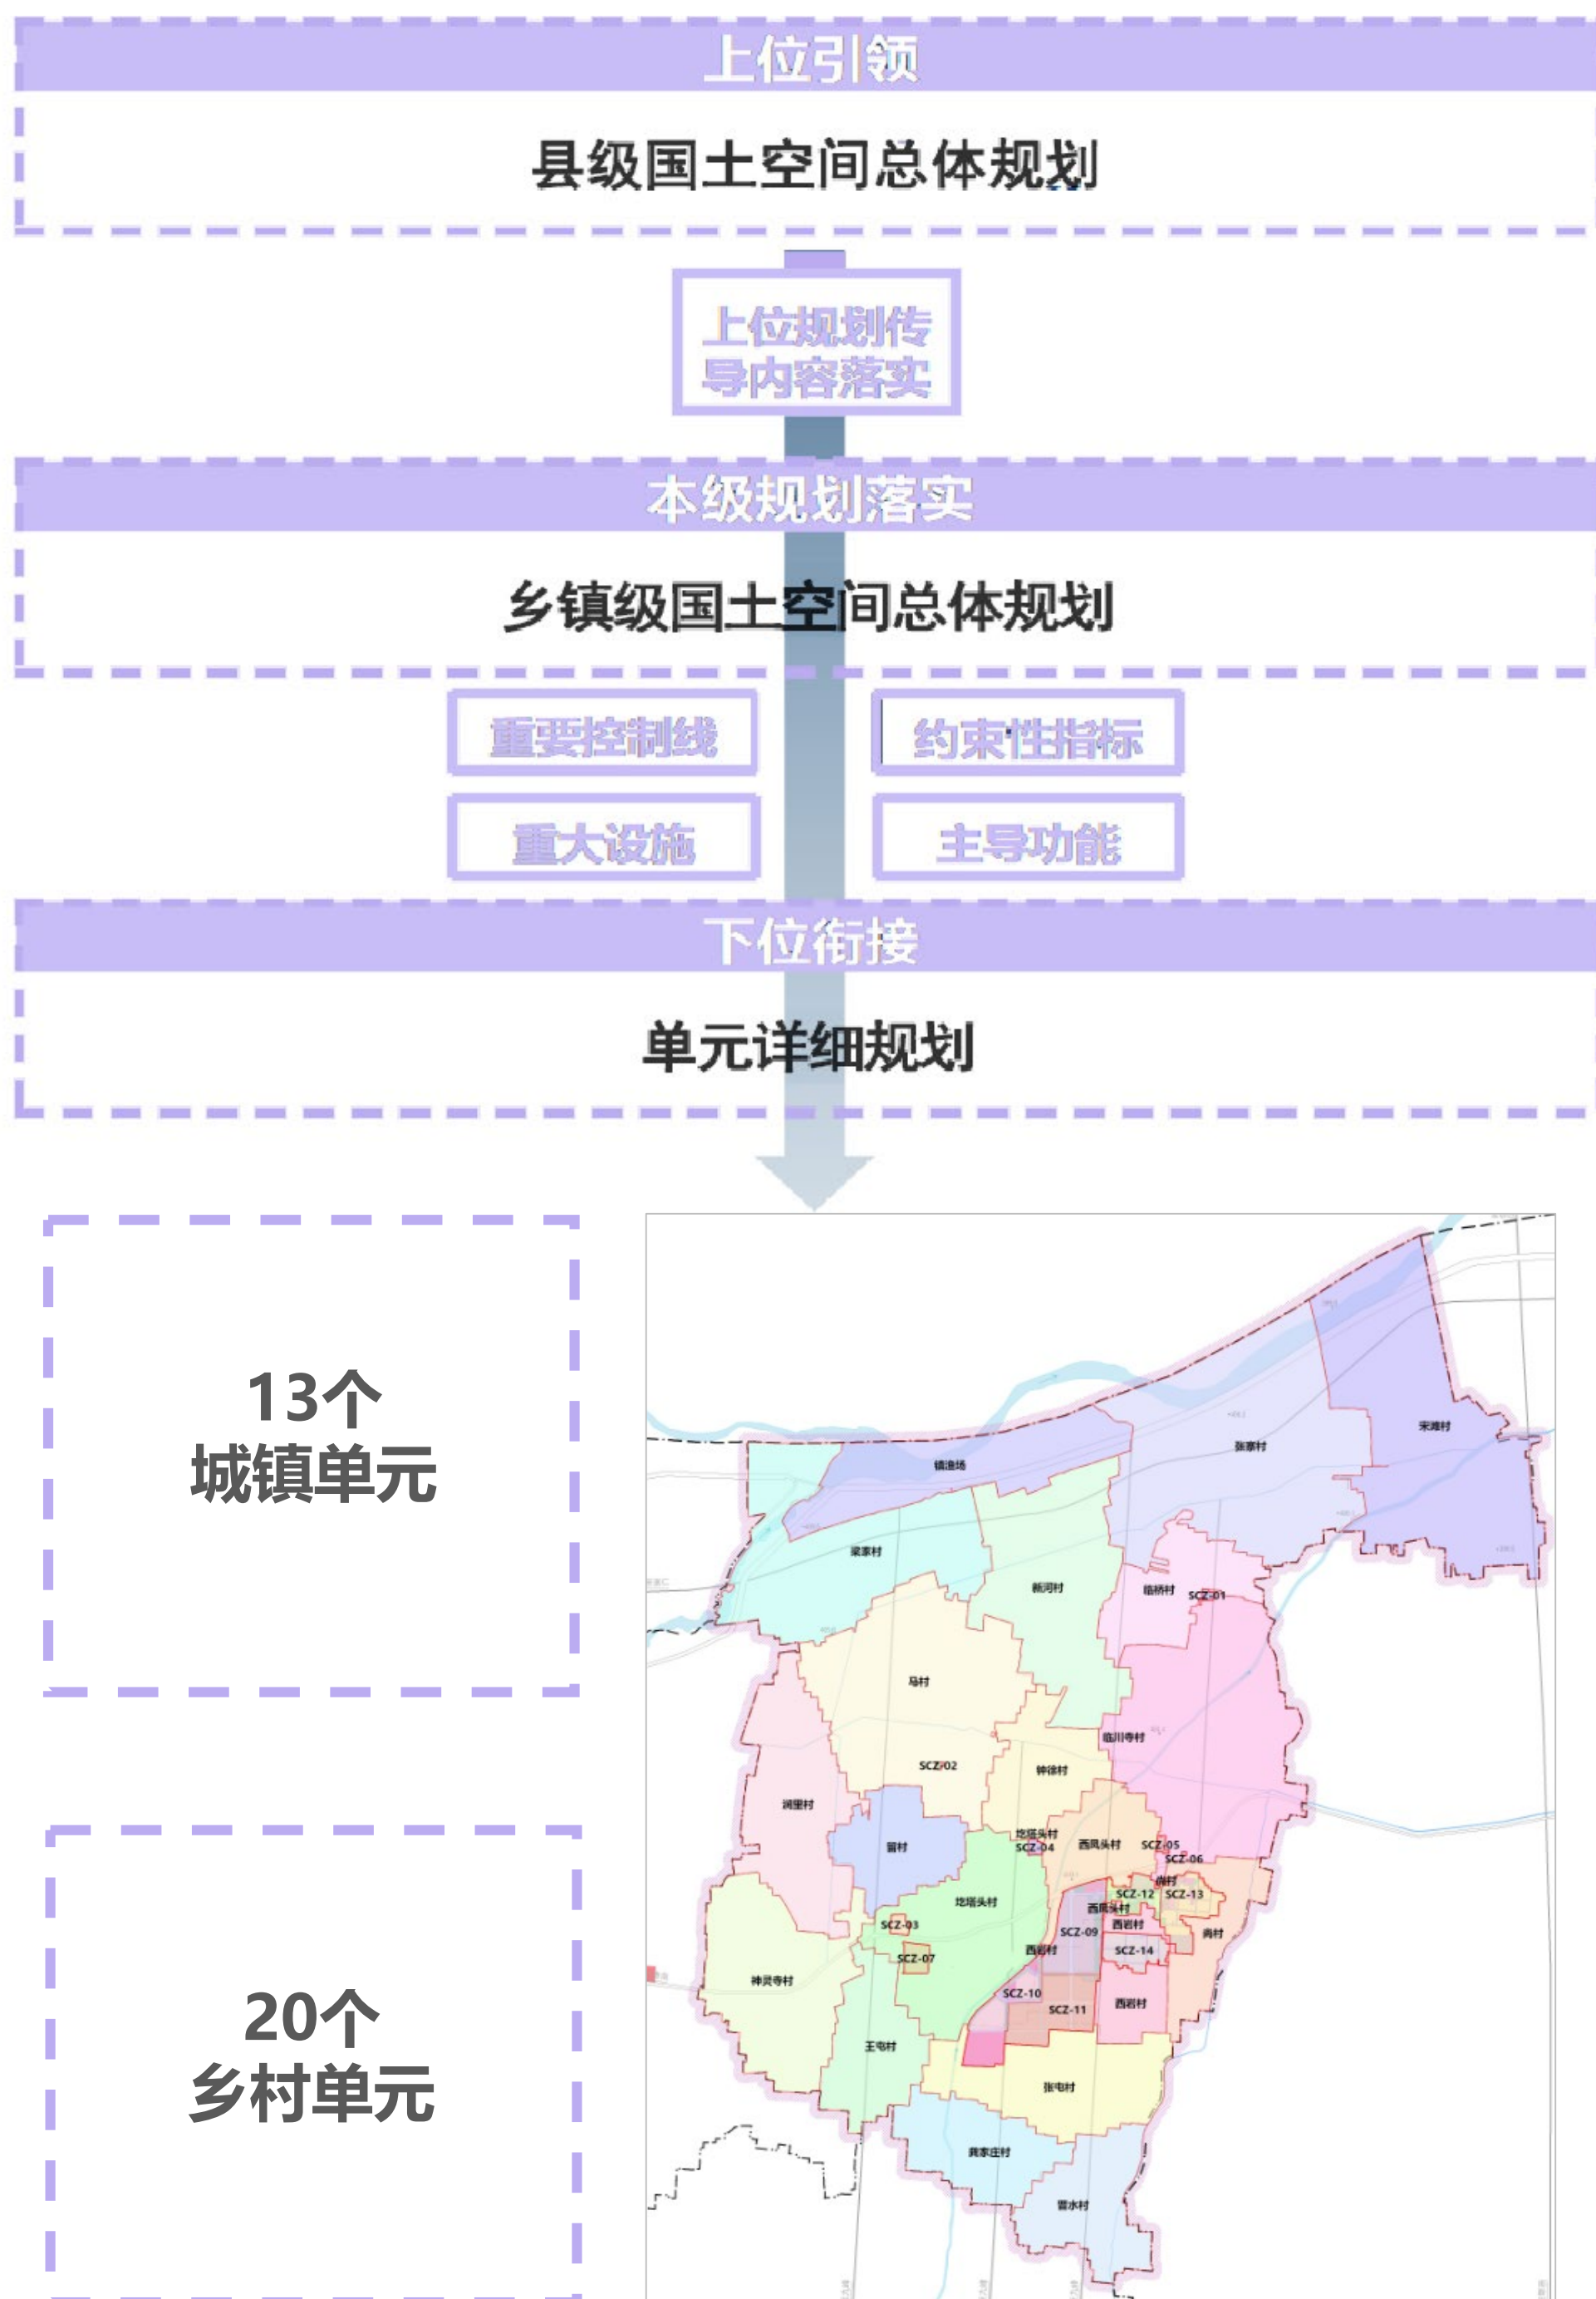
上位引领

县级国土空间总体规划

上位规划传导内容落实

本级规划落实

乡镇级国土空间总体规划

重要控制线

约束性指标

重大设施

主导功能

下位衔接

单元详细规划

13个
城镇单元

20个
乡村单元

镇滩场

张寨村

宋滩村

梁家村

新河村

临桥村

SCZ-01

马村

临川寺村

SCZ-02

钟徐村

润里村

留村

坨塔头村

SCZ-04

西凤头村

SCZ-05

SCZ-06

坨塔头村

SCZ-12

SCZ-13

西凤头村

SCZ-03

SCZ-09

西岩村

尚村

SCZ-07

西岩村

SCZ-14

神灵寺村

SCZ-10

SCZ-11

西岩村

王屯村

张屯村

龚家庄村

管水村